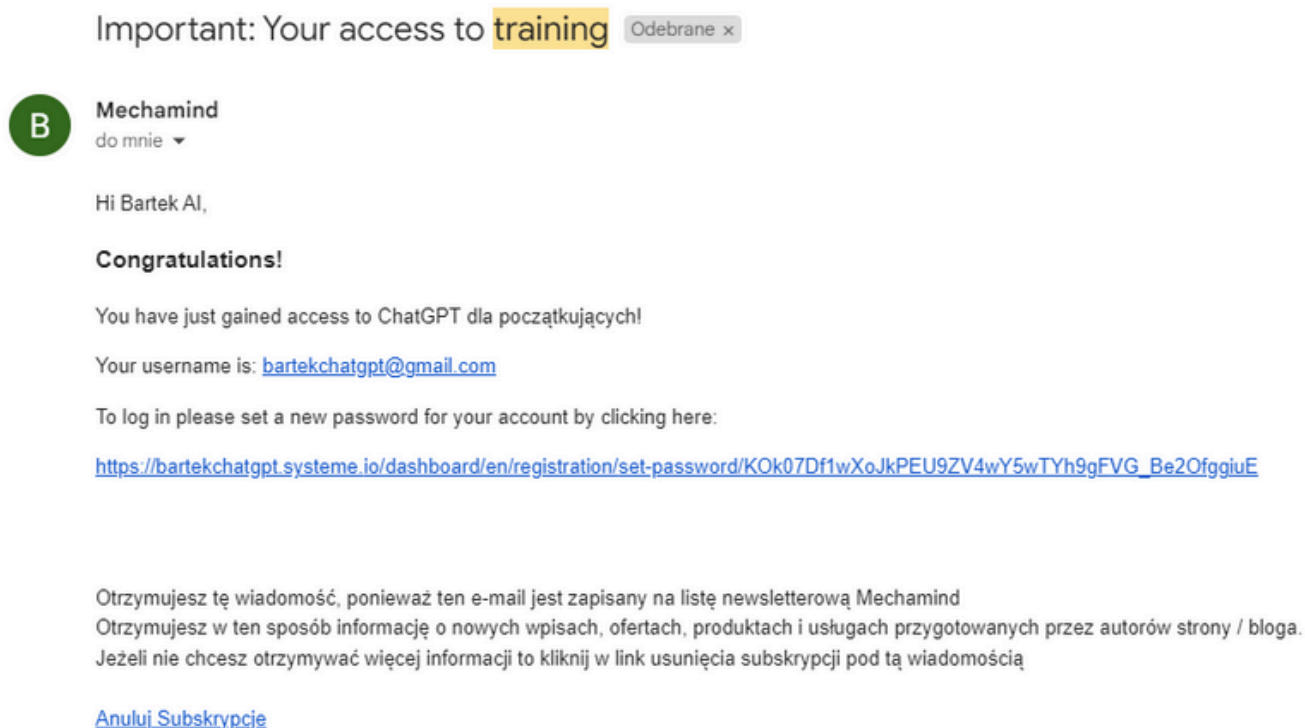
Important: Your access to training Odebrane ×

B

Mechamind
do mnie

Hi Bartek AI,

Congratulations!

You have just gained access to ChatGPT dla początkujących!

Your username is: bartekchatgpt@gmail.com

To log in please set a new password for your account by clicking here:

https://bartekchatgpt.systeme.io/dashboard/en/registration/set-password/KOk07Df1wXoJkPEU9ZV4wY5wTYh9gFVG_Be2OfggiuE

Otrzymujesz tę wiadomość, ponieważ ten e-mail jest zapisany na listę newsletterową Mechamind
Otrzymujesz w ten sposób informację o nowych wpisach, ofertach, produktach i usługach przygotowanych przez autorów strony / bloga.
Jeżeli nie chcesz otrzymywać więcej informacji to kliknij w link usunięcia subskrypcji pod tą wiadomością

Anuluj Subskrypcję